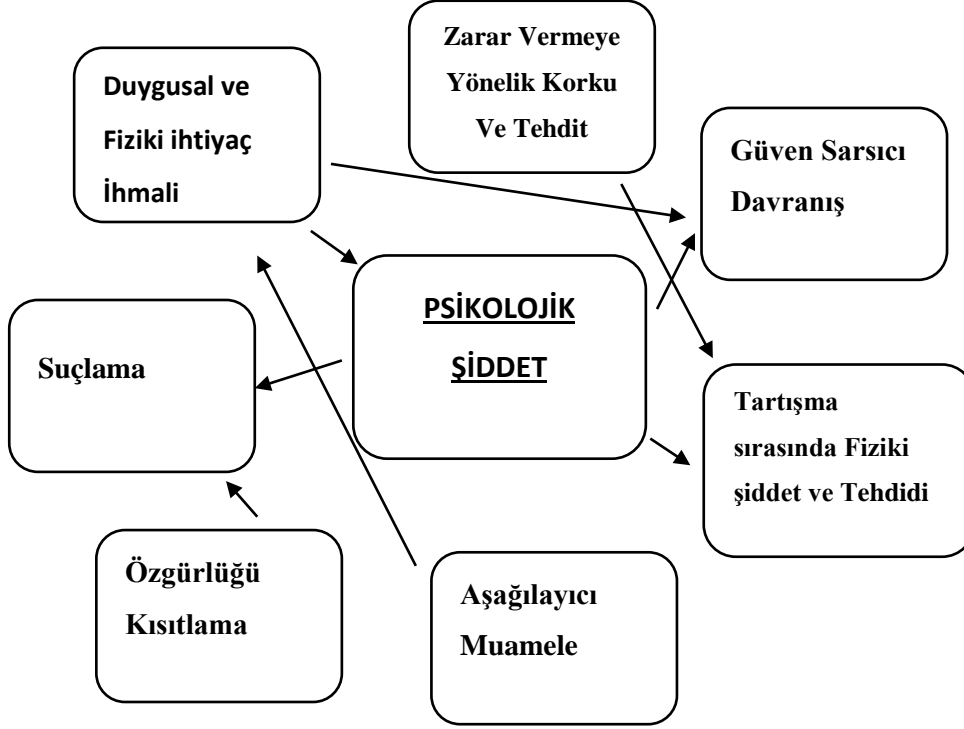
Zarar Vermeye Yönelik Korku Ve Tehdit

Duygusal ve Fiziki ihtiyaç İhmali

Güven Sarsıcı Davranış

PSİKOLOJİK ŞİDDET

Suçlama

Tartışma sırasında Fiziki şiddet ve Tehdidi

Özgürlüğü Kısıtlama

Aşağılayıcı Muamele